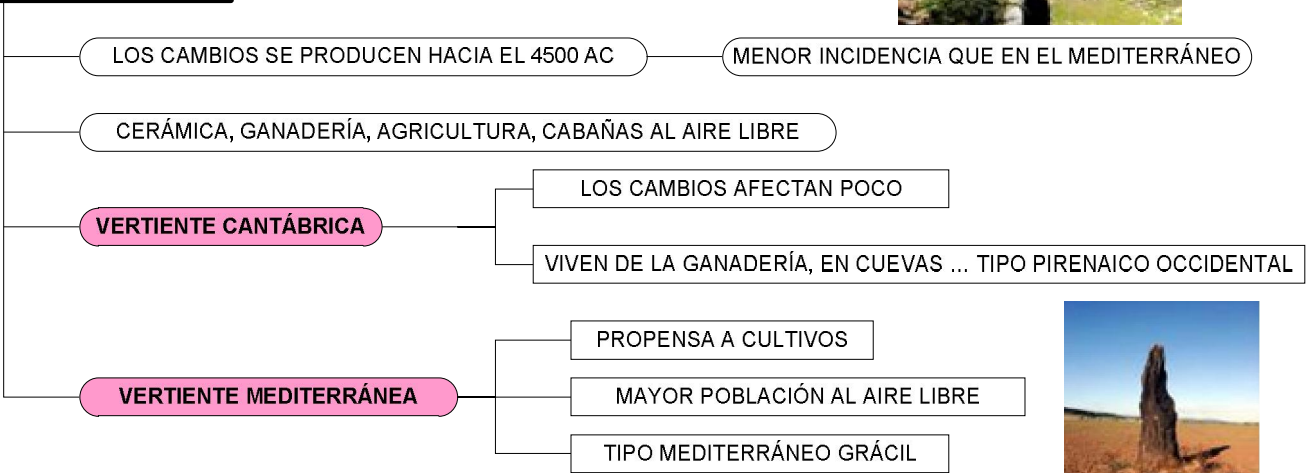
LOS CAMBIOS SE PRODUCEN HACIA EL 4500 AC

MENOR INCIDENCIA QUE EN EL MEDITERRÁNEO

CERÁMICA, GANADERÍA, AGRICULTURA, CABAÑAS AL AIRE LIBRE

VERTIENTE CANTÁBRICA

LOS CAMBIOS AFECTAN POCO

VIVEN DE LA GANADERÍA, EN CUEVAS ... TIPO PIRENAICO OCCIDENTAL

VERTIENTE MEDITERRÁNEA

PROPENSA A CULTIVOS

MAYOR POBLACIÓN AL AIRE LIBRE

TIPO MEDITERRÁNEO GRÁCIL